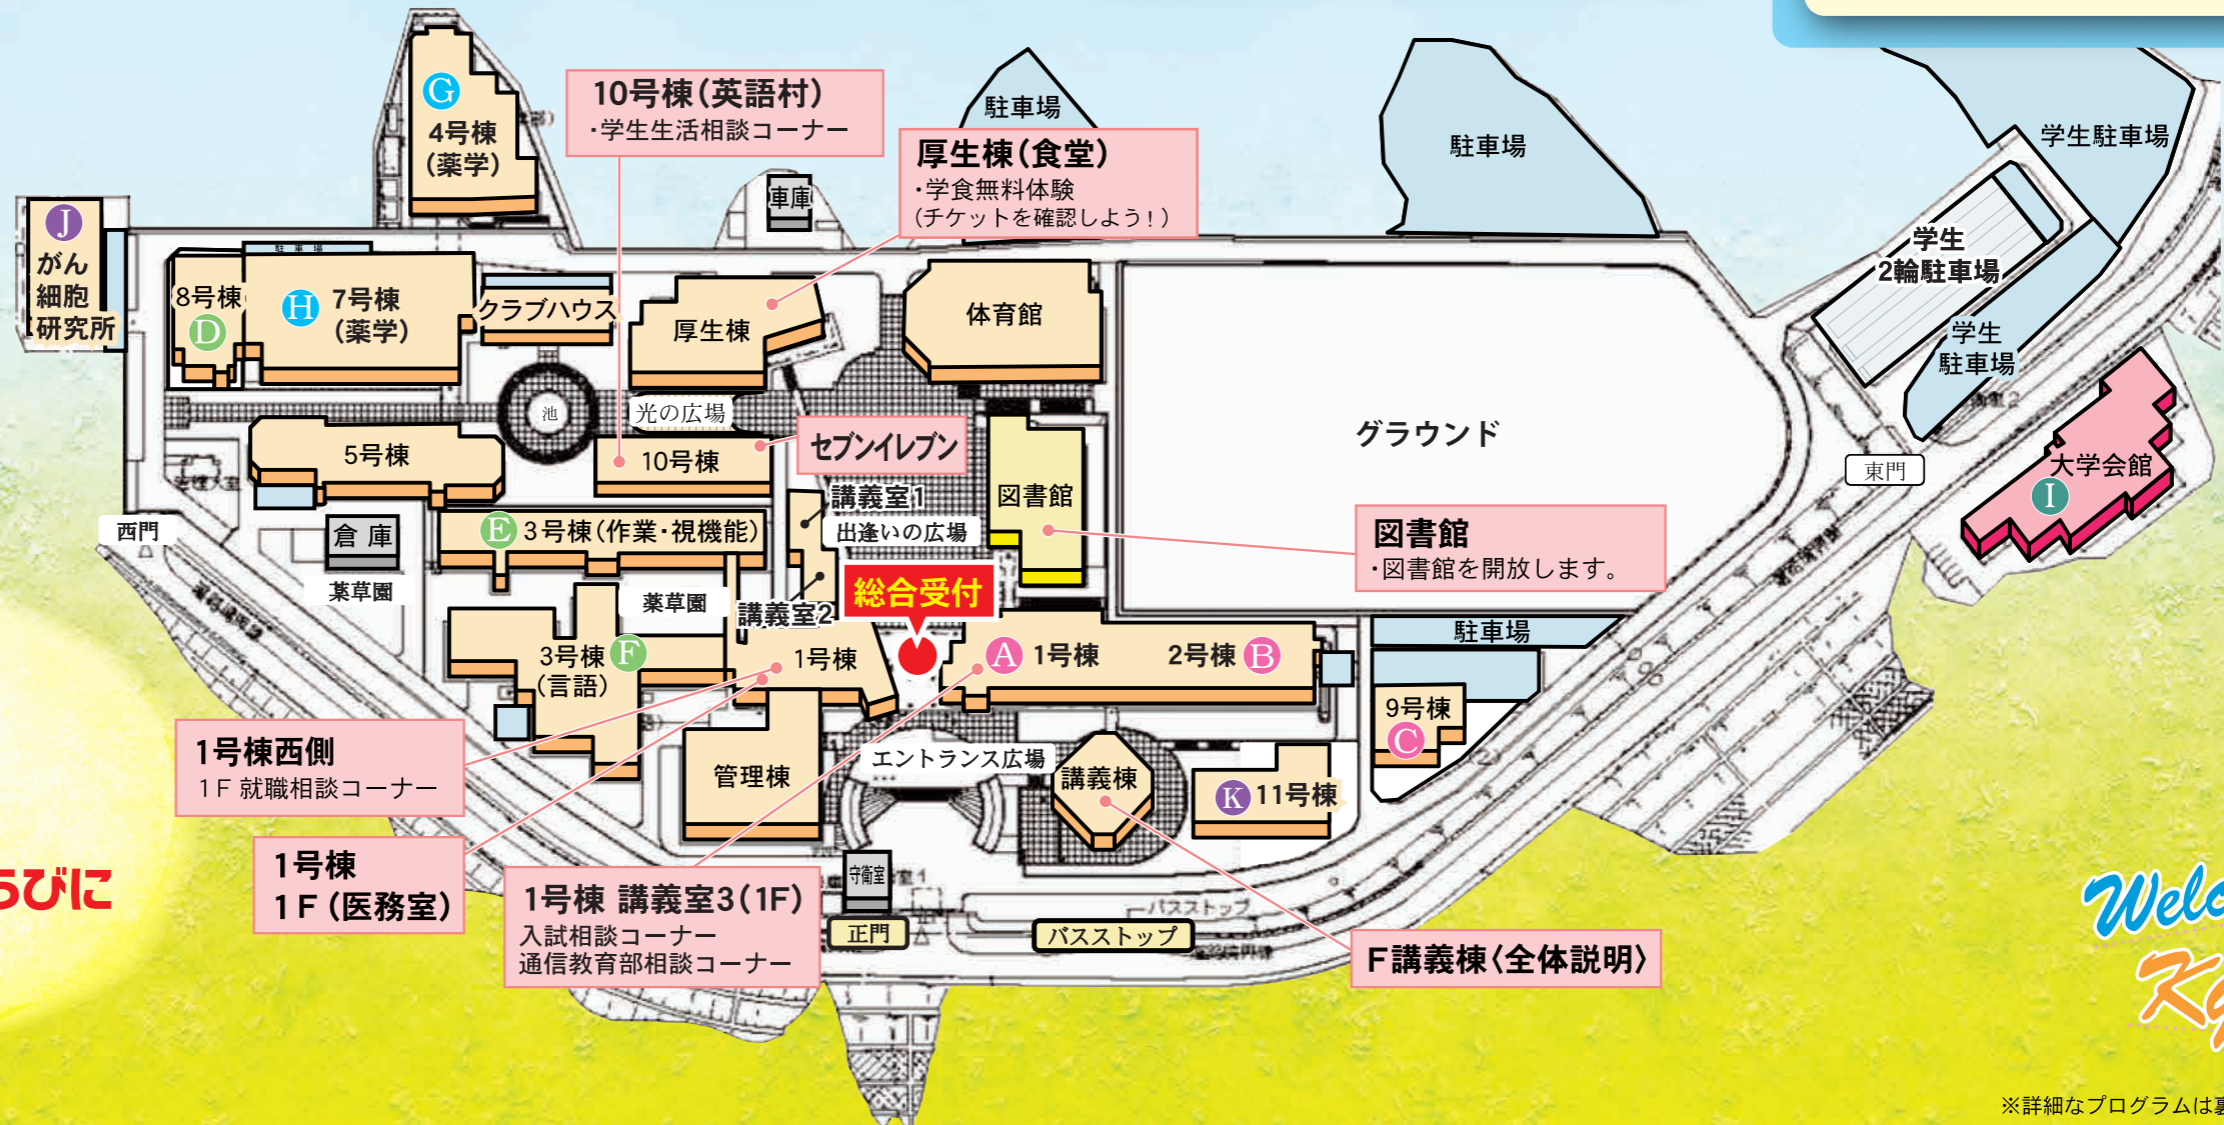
10号棟（英語村）
・学生生活相談コーナー

厚生棟（食堂）
・学食無料体験
（チケットを確認しよう！）

G 4号棟（薬学）

J がん細胞研究所

8号棟 D

H 7号棟（薬学）

クラブハウス

厚生棟

体育館

駐車場

駐車場

学生駐車場

学生2輪駐車場

学生駐車場

車庫

池

光の広場

5号棟

10号棟

セブンイレブン

図書館

グラウンド

東門

大学会館 I

西門

倉庫

薬草園

E 3号棟（作業・視機能）

講義室1

出逢いの広場

図書館
・図書館を開放します。

薬草園

講義室2

総合受付

3号棟（言語） F

1号棟

A 1号棟

2号棟 B

駐車場

9号棟 C

1号棟西側
1F 就職相談コーナー

管理棟

エントランス広場

講義棟

K 11号棟

1号棟
1F（医務室）

1号棟 講義室3（1F）
入試相談コーナー
通信教育部相談コーナー

守衛室

正門

バスストップ

F講義棟〈全体説明〉

らびに

Welc

K

※詳細なプログラムは裏